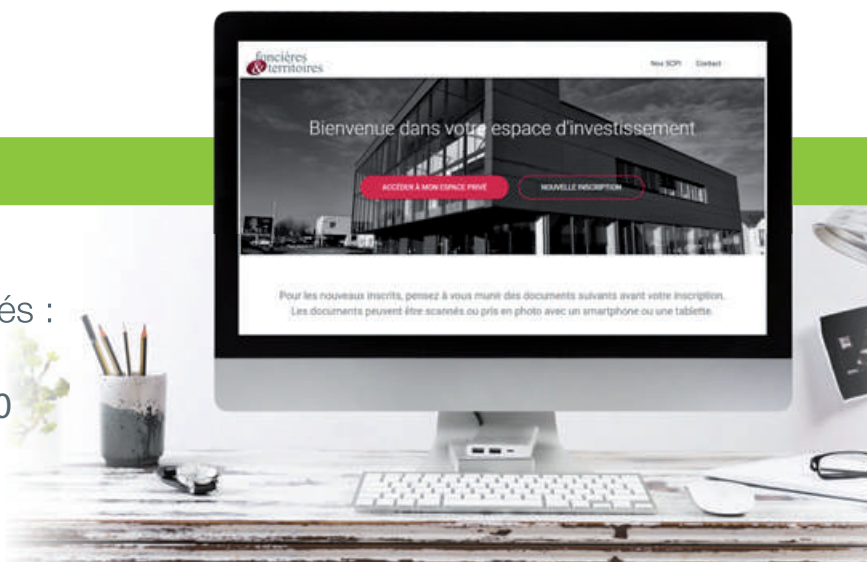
és :

0

foncières & territoires

Nos SCPI Contact

Bienvenue dans votre espace d'investissement

ACCÉDER À MON ESPACE PRIVÉ

NOUVELLE INSCRIPTION

Pour les nouveaux inscrits, pensez à vous munir des documents suivants avant votre inscription. Les documents peuvent être scannés ou pris en photo avec un smartphone ou une tablette.